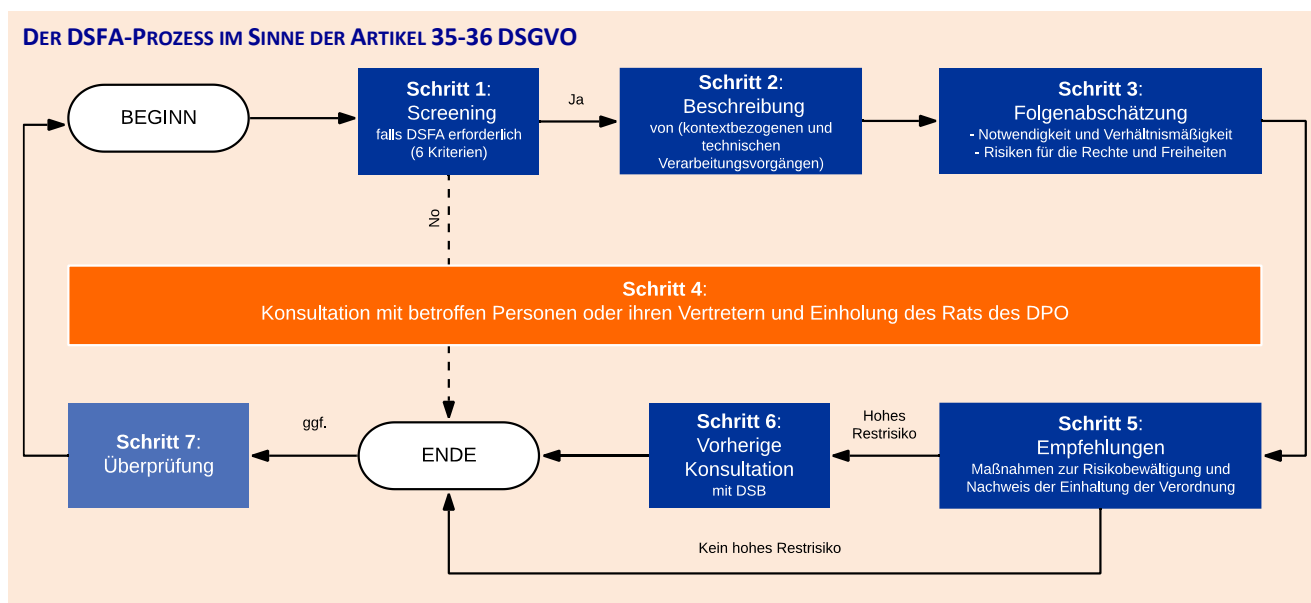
DER DSFA-PROZESS IM SINNE DER ARTIKEL 35-36 DSGVO

BEGINN

Schritt 1:
Screening
falls DSFA erforderlich
(6 Kriterien)

Ja

Schritt 2:
Beschreibung
von (kontextbezogenen und technischen Verarbeitungsvorgängen)

Schritt 3:
Folgenabschätzung
- Notwendigkeit und Verhältnismäßigkeit
- Risiken für die Rechte und Freiheiten

No

Schritt 4:
Konsultation mit betroffen Personen oder ihren Vertretern und Einholung des Rats des DPO

Schritt 7:
Überprüfung

ggf.

ENDE

Schritt 6:
Vorherige Konsultation
mit DSB

Hohes Restrisiko

Schritt 5:
Empfehlungen
Maßnahmen zur Risikobewältigung und Nachweis der Einhaltung der Verordnung

Kein hohes Restrisiko